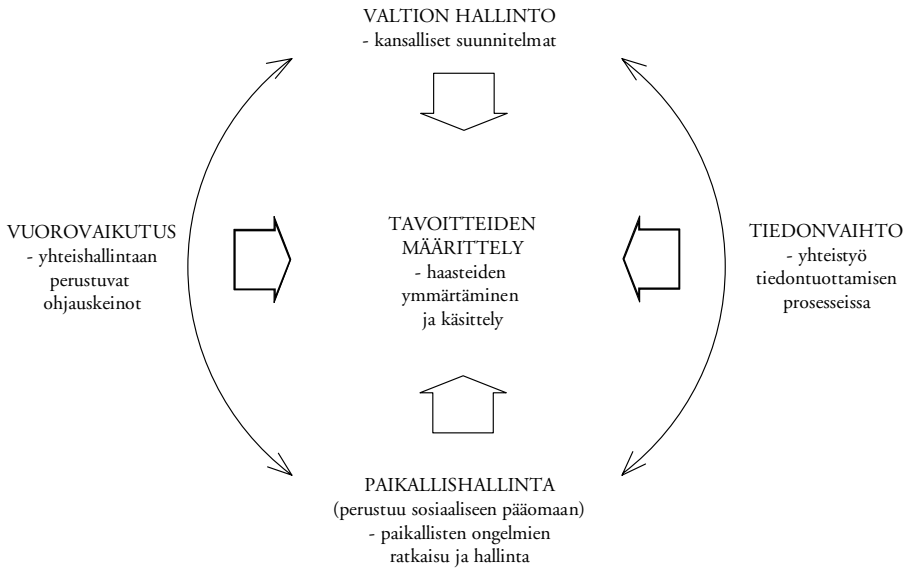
VALTION HALLINTO
- kansalliset suunnitelmat

VUOROVAIKUTUS
- yhteishallintaan perustuvat ohjauskeinot

TAVOITTEIDEN MÄÄRITTELY
- haasteiden ymmärtäminen ja käsittely

TIEDONVAIHTO
- yhteistyö tiedontuottamisen prosesseissa

PAIKALLISHALLINTA
(perustuu sosiaaliseen pääomaan)
- paikallisten ongelmien ratkaisu ja hallinta